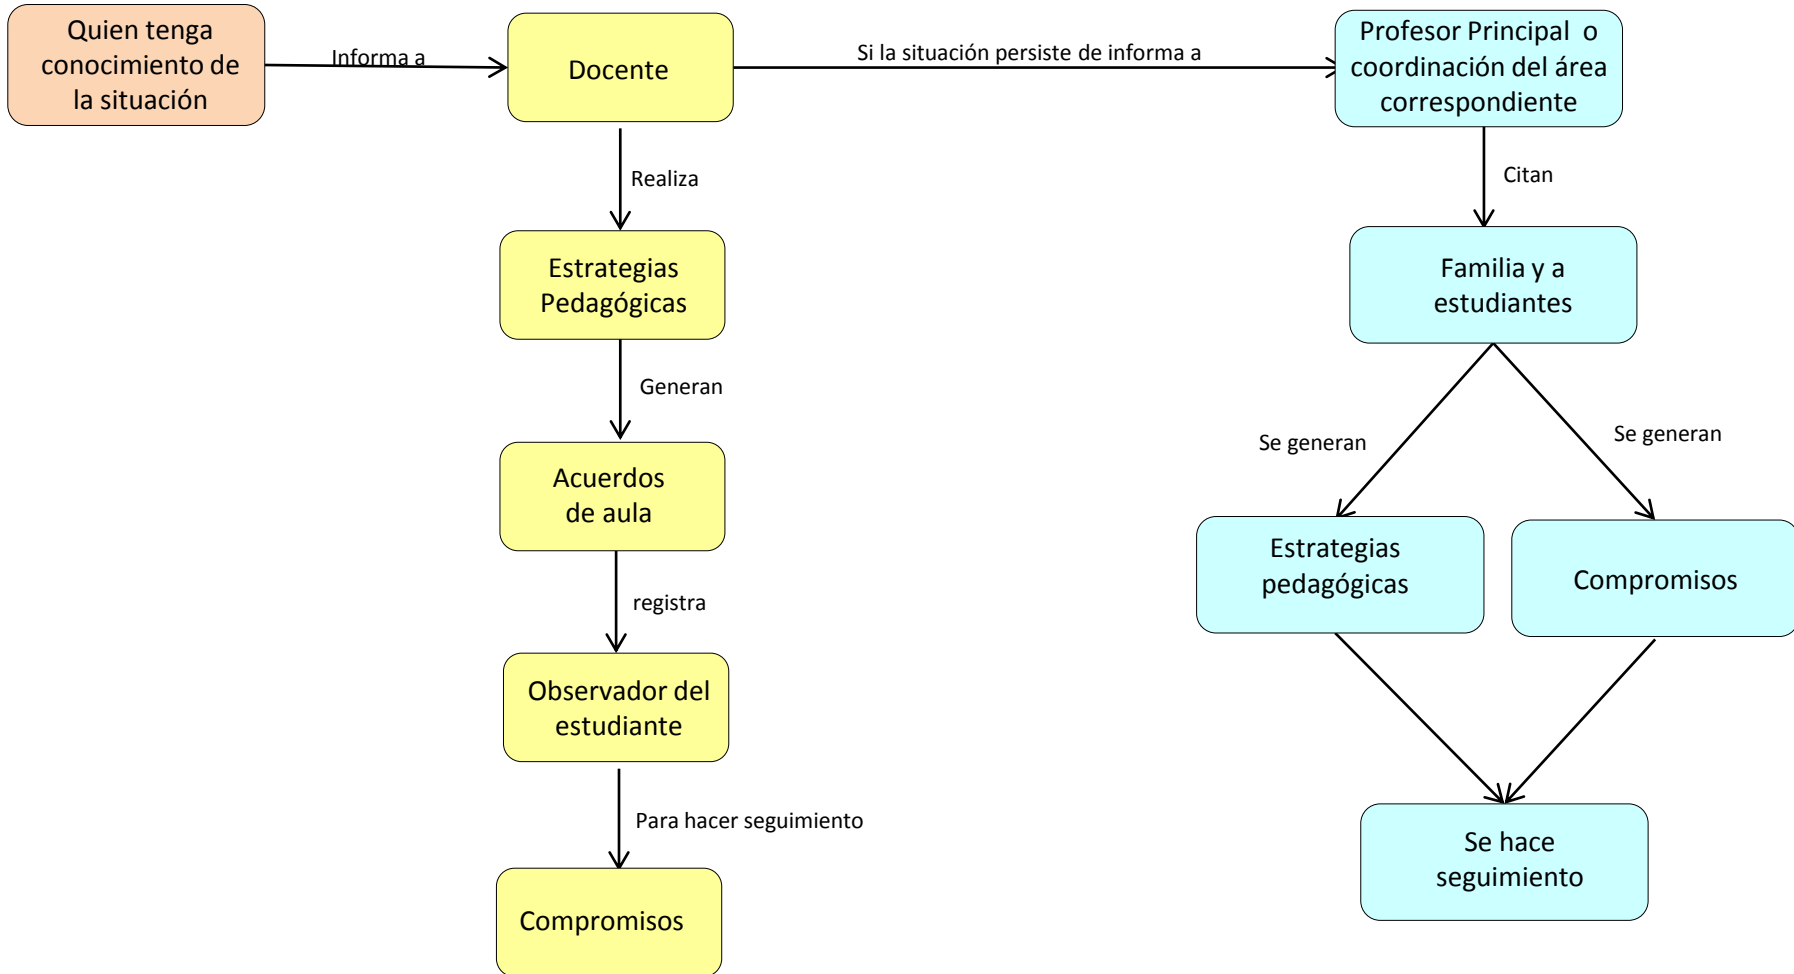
Quien tenga conocimiento de la situación

Informa a

Docente

Si la situación persiste de informa a

Profesor Principal o coordinación del área correspondiente

Realiza

Estrategias Pedagógicas

Generan

Acuerdos de aula

registra

Observador del estudiante

Para hacer seguimiento

Compromisos

Citan

Familia y a estudiantes

Se generan

Se generan

Estrategias pedagógicas

Compromisos

Se hace seguimiento